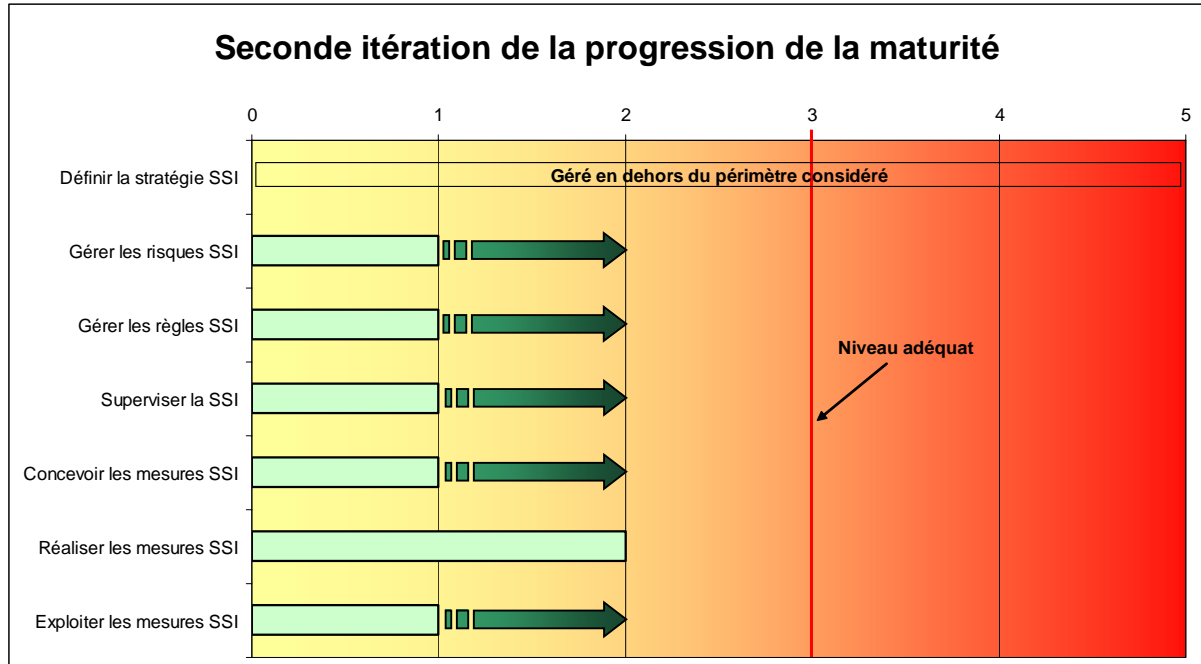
Seconde itération de la progression de la maturité

0 1 2 3 4 5

Définir la stratégie SSI

Géré en dehors du périmètre considéré

Gérer les risques SSI

Gérer les règles SSI

Niveau adéquat

Superviser la SSI

Concevoir les mesures SSI

Réaliser les mesures SSI

Exploiter les mesures SSI